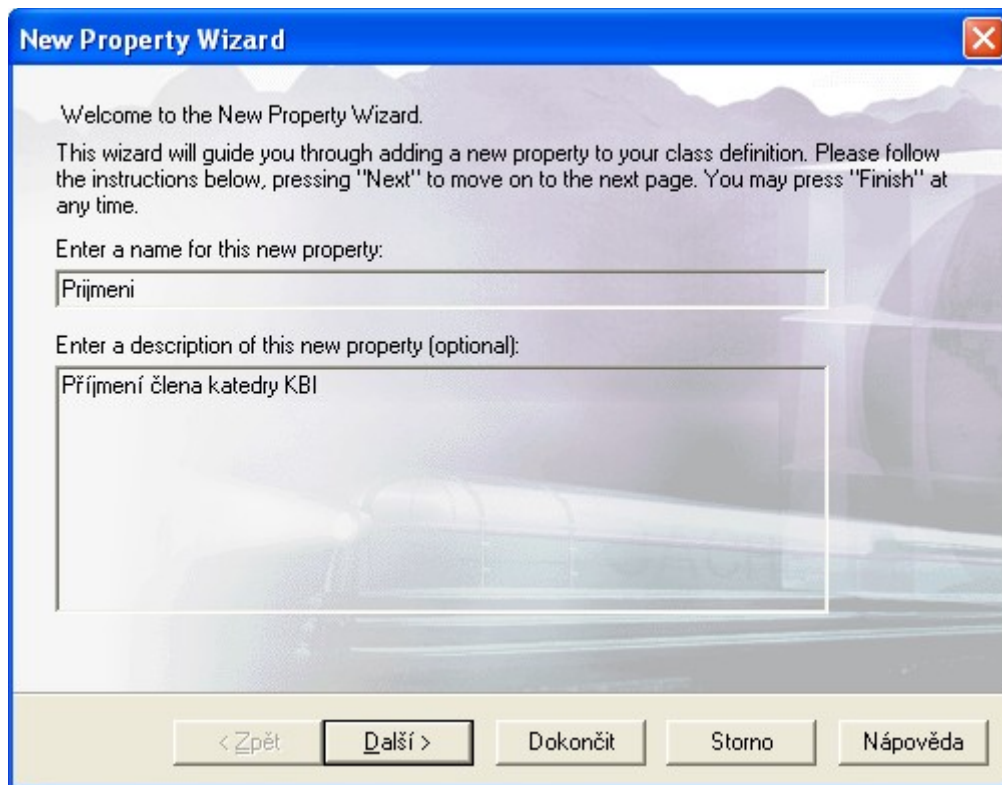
New Property Wizard

Welcome to the New Property Wizard.

This wizard will guide you through adding a new property to your class definition. Please follow the instructions below, pressing "Next" to move on to the next page. You may press "Finish" at any time.

Enter a name for this new property:

Prijmeni

Enter a description of this new property (optional):

Příjmení člena katedry KBI

< Zpět | Další > | Dokončit | Storno | Nápověda